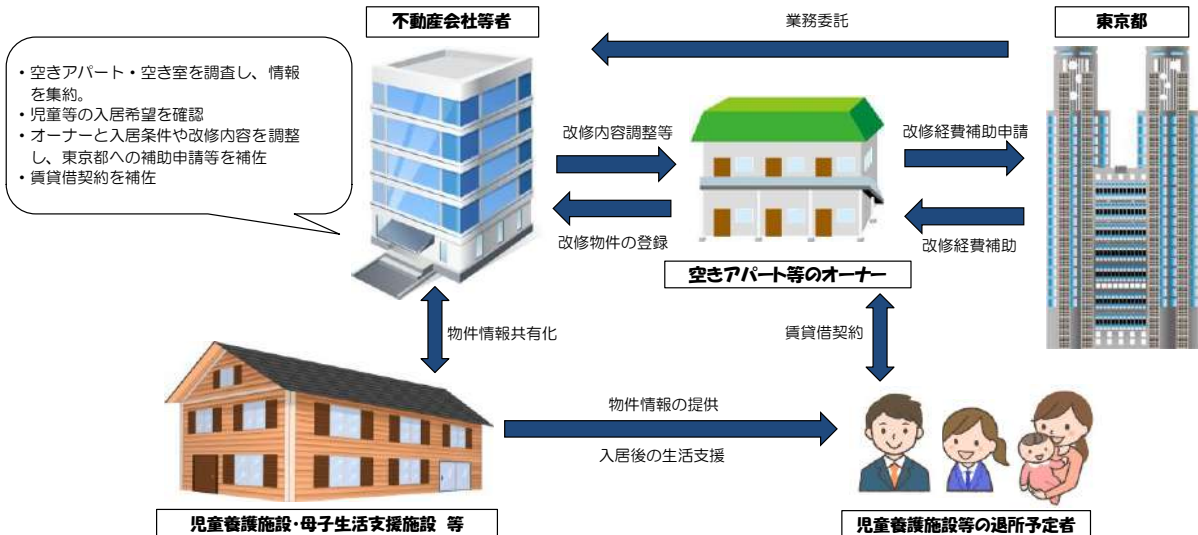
不動産会社等者

業務委託

東京都

・空きアパート・空き室を調査し、情報を集約。
・児童等の入居希望を確認
・オーナーと入居条件や改修内容を調整し、東京都への補助申請等を補佐
・賃貸借契約を補佐

改修内容調整等

改修物件の登録

改修経費補助申請

改修経費補助

空きアパート等のオーナー

物件情報共有化

賃貸借契約

物件情報の提供

入居後の生活支援

児童養護施設・母子生活支援施設 等

児童養護施設等の退所予定者